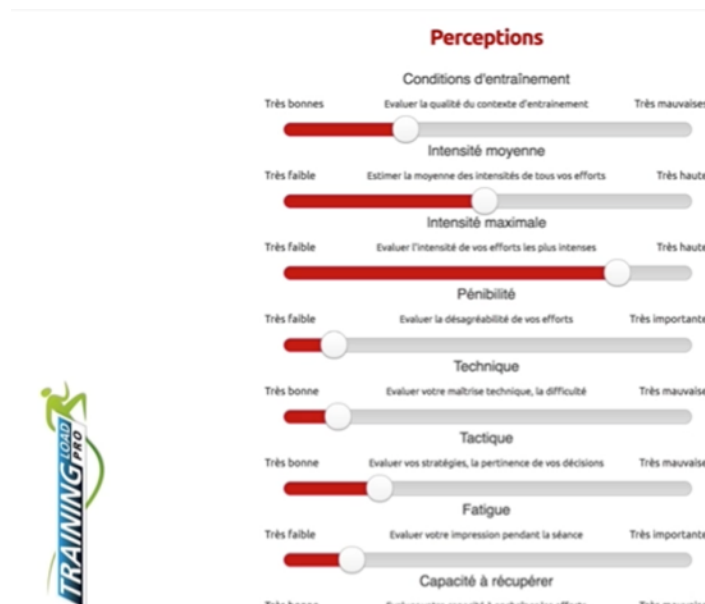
Perceptions

Conditions d'entraînement

Très bonnes | Evaluer la qualité du contexte d'entrainement | Très mauvaises

Intensité moyenne

Très faible | Estimer la moyenne des intensités de tous vos efforts | Très haute

Intensité maximale

Très faible | Evaluer l'intensité de vos efforts les plus intenses | Très haute

Pénibilité

Très faible | Evaluer la désagréabilité de vos efforts | Très importante

Technique

Très bonne | Evaluer votre maîtrise technique, la difficulté | Très mauvaise

Tactique

Très bonne | Evaluer vos stratégies, la pertinence de vos décisions | Très mauvaise

Fatigue

Très faible | Evaluer votre impression pendant la séance | Très importante

Capacité à récupérer

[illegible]

TRAINING LOAD PRO